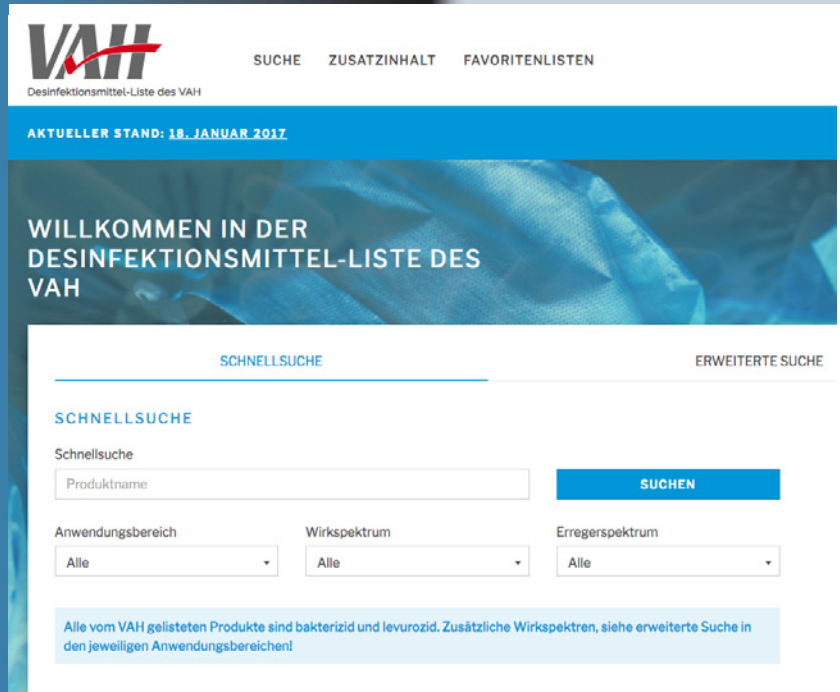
VAH
Desinfektionsmittel-Liste des VAH

SUCHE ZUSATZINHALT FAVORITENLISTEN

AKTUELLER STAND: 18. JANUAR 2017

WILLKOMMEN IN DER DESINFEKTIONSMITTEL-LISTE DES VAH

SCHNELLSUCHE ERWEITERTE SUCHE

SCHNELLSUCHE

Schnellsuche

Produktname

SUCHEN

Anwendungsbereich
Alle

Wirkspektrum
Alle

Erregerspektrum
Alle

Alle vom VAH gelisteten Produkte sind bakterizid und levurozid. Zusätzliche Wirkspektren, siehe erweiterte Suche in den jeweiligen Anwendungsbereichen!